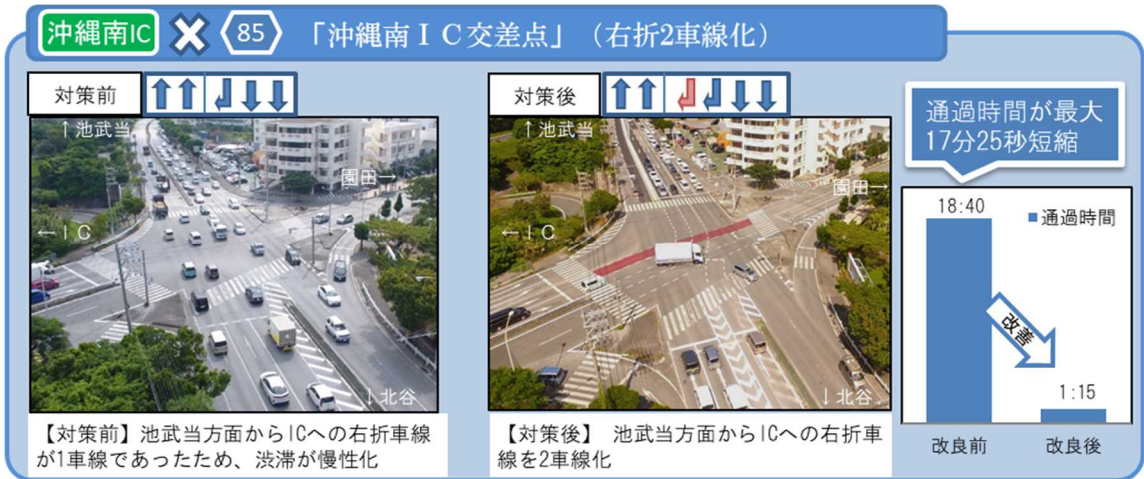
沖縄南IC 85 「沖縄南ＩＣ交差点」（右折2車線化）

対策前

↑池武当
園田→
←ＩＣ
↓北谷

【対策前】池武当方面からICへの右折車線が1車線であったため、渋滞が慢性化

対策後

↑池武当
園田→
←ＩＣ
↓北谷

【対策後】 池武当方面からICへの右折車線を2車線化

通過時間が最大17分25秒短縮

■通過時間

18:40

改善

1:15

改良前 改良後